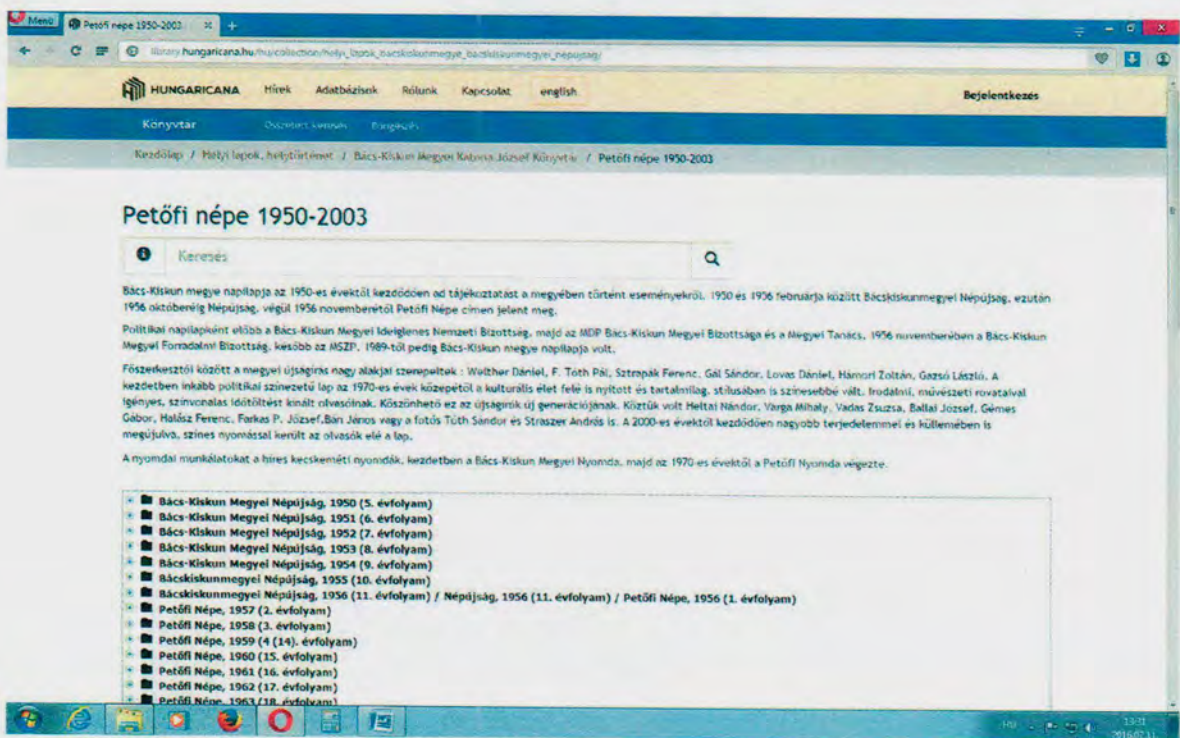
Menü Petőfi népe 1950-2003 × +

library.hungaricana.hu/hu/collection/helyi_lapok_bacskiskunmegyei_nepujsag/

HUNGARICANA Hírek Adatbázisok Rólunk Kapcsolat english Bejelentkezés

Könyvtár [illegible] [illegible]

Kezdőlap / Helyi lapok, helytörténet / Bács-Kiskun Megyei Katona József Könyvtár / Petőfi népe 1950-2003

Petőfi népe 1950-2003

Keresés

Bács-Kiskun megye napilapja az 1950-es évektől kezdődően ad tájékoztatást a megyében történt eseményekről. 1950 és 1956 februárja között Bácskiskunmegyei Népújság, ezután 1956 októberéig Népújság, végül 1956 novemberétől Petőfi Népe címen jelent meg.

Politikai napilapként előbb a Bács-Kiskun Megyei Ideiglenes Nemzeti Bizottság, majd az MDP Bács-Kiskun Megyei Bizottsága és a Megyei Tanács, 1956 novemberében a Bács-Kiskun Megyei Forradalmi Bizottság, később az MSZP, 1989-től pedig Bács-Kiskun megye napilapja volt.

Főszerkesztői között a megyei újságírás nagy alakjai szerepeltek : Walther Dániel, F. Tóth Pál, Sztrapák Ferenc, Gál Sándor, Lovas Dániel, Hámori Zoltán, Gazsó László. A kezdetben inkább politikai színezetű lap az 1970-es évek közepétől a kulturális élet felé is nyitott és tartalmilag, stílusában is színesebbé vált. Irodalmi, művészeti rovataival igényes, színvonalas időtöltést kínált olvasóinak. Köszönhető ez az újságírók új generációjának. Köztük volt Heltai Nándor, Varga Mihály, Vadas Zsuzsa, Ballai József, Gémes Gábor, Halász Ferenc, Farkas P. József,Bán János vagy a fotós Tóth Sándor és Straszer András is. A 2000-es évektől kezdődően nagyobb terjedelemmel és küllemében is megújulva, színes nyomással került az olvasók elé a lap.

A nyomdai munkálatokat a híres kecskeméti nyomdák, kezdetben a Bács-Kiskun Megyei Nyomda, majd az 1970-es évektől a Petőfi Nyomda végezte.

Bács-Kiskun Megyei Népújság, 1950 (5. évfolyam)
Bács-Kiskun Megyei Népújság, 1951 (6. évfolyam)
Bács-Kiskun Megyei Népújság, 1952 (7. évfolyam)
Bács-Kiskun Megyei Népújság, 1953 (8. évfolyam)
Bács-Kiskun Megyei Népújság, 1954 (9. évfolyam)
Bácskiskunmegyei Népújság, 1955 (10. évfolyam)
Bácskiskunmegyei Népújság, 1956 (11. évfolyam) / Népújság, 1956 (11. évfolyam) / Petőfi Népe, 1956 (1. évfolyam)
Petőfi Népe, 1957 (2. évfolyam)
Petőfi Népe, 1958 (3. évfolyam)
Petőfi Népe, 1959 (4 (14). évfolyam)
Petőfi Népe, 1960 (15. évfolyam)
Petőfi Népe, 1961 (16. évfolyam)
Petőfi Népe, 1962 (17. évfolyam)
Petőfi Népe, 1963 (18. évfolyam)

HU 13:31 2016.07.11.